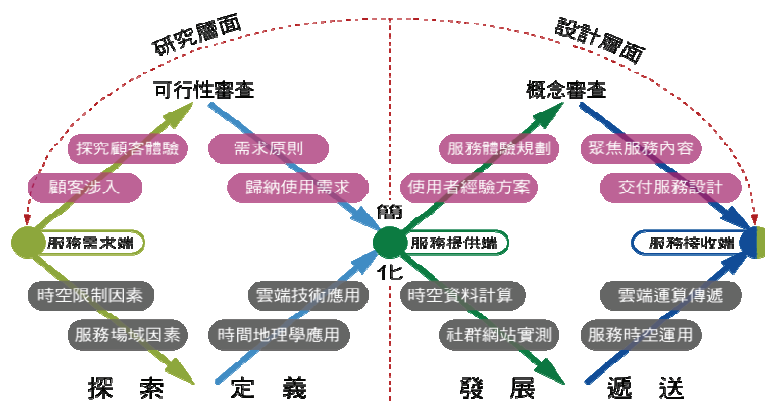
研究層面

設計層面

可行性審查

概念審查

探究顧客體驗

需求原則

服務體驗規劃

聚焦服務內容

顧客涉入

歸納使用需求

使用者經驗方案

交付服務設計

服務需求端

簡

服務提供端

化

服務接收端

時空限制因素

雲端技術應用

時空資料計算

雲端運算傳遞

服務場域因素

時間地理學應用

社群網站實測

服務時空運用

探　索

定　義

發　展

遞　送